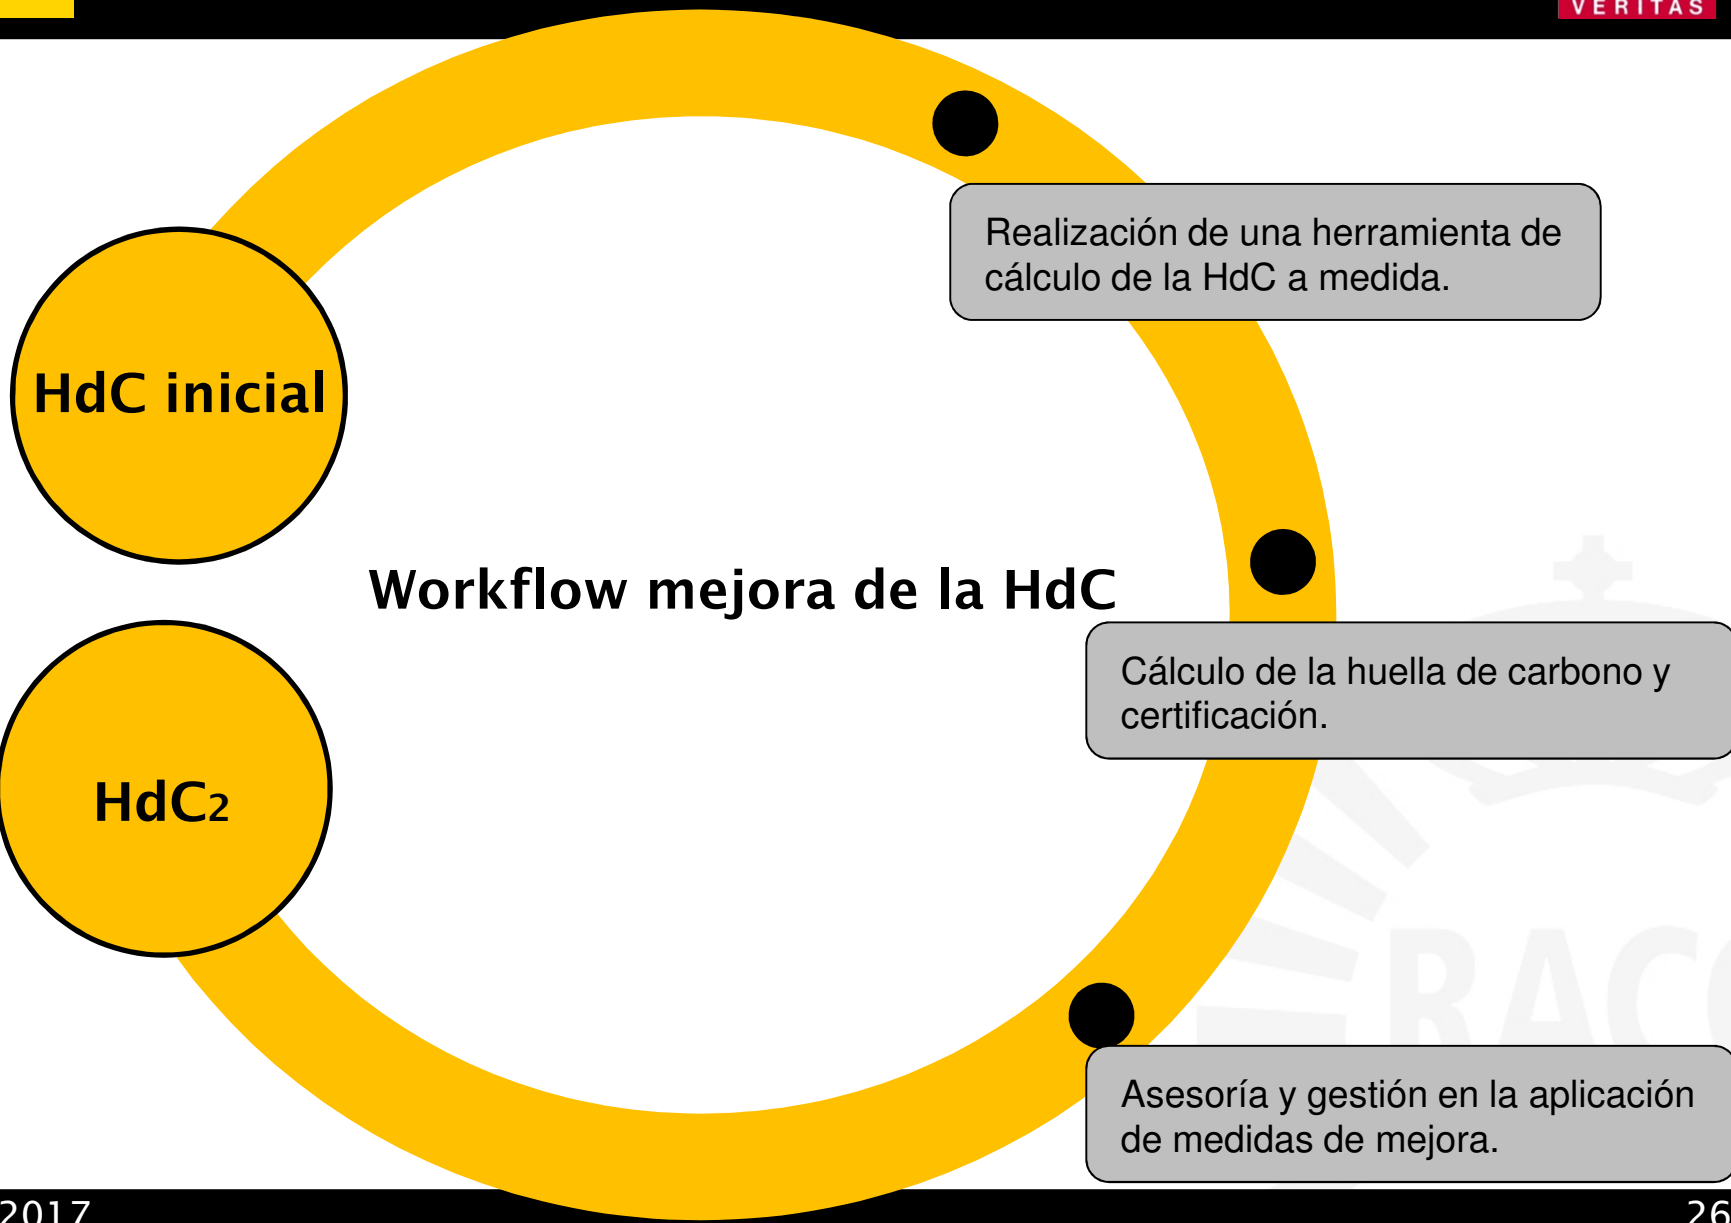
VERITAS

HdC inicial

Realización de una herramienta de cálculo de la HdC a medida.

Workflow mejora de la HdC

Cálculo de la huella de carbono y certificación.

HdC2

Asesoría y gestión en la aplicación de medidas de mejora.

2017

26